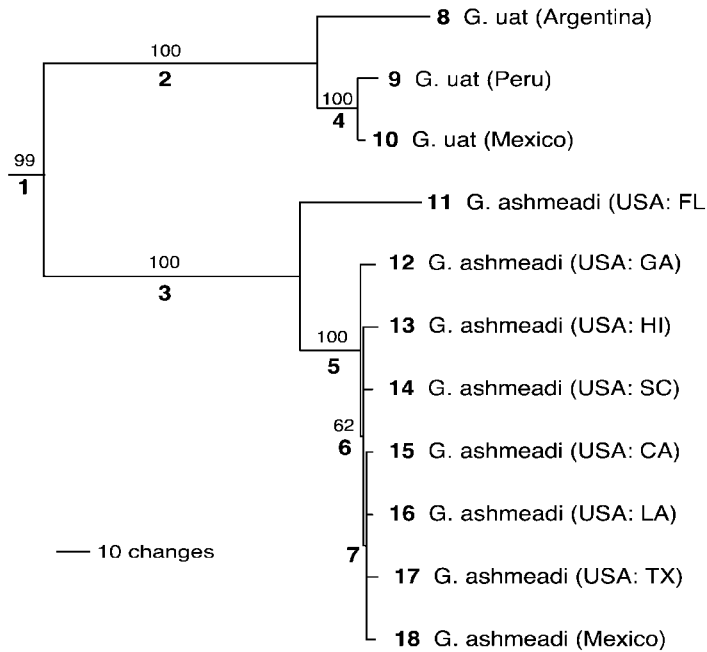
8 G. uat (Argentina)

100
2

100
4

9 G. uat (Peru)

10 G. uat (Mexico)

99
1

11 G. ashmeadi (USA: FL

100
3

12 G. ashmeadi (USA: GA)

100
5

13 G. ashmeadi (USA: HI)

14 G. ashmeadi (USA: SC)

62
6

15 G. ashmeadi (USA: CA)

16 G. ashmeadi (USA: LA)

10 changes

7

17 G. ashmeadi (USA: TX)

18 G. ashmeadi (Mexico)